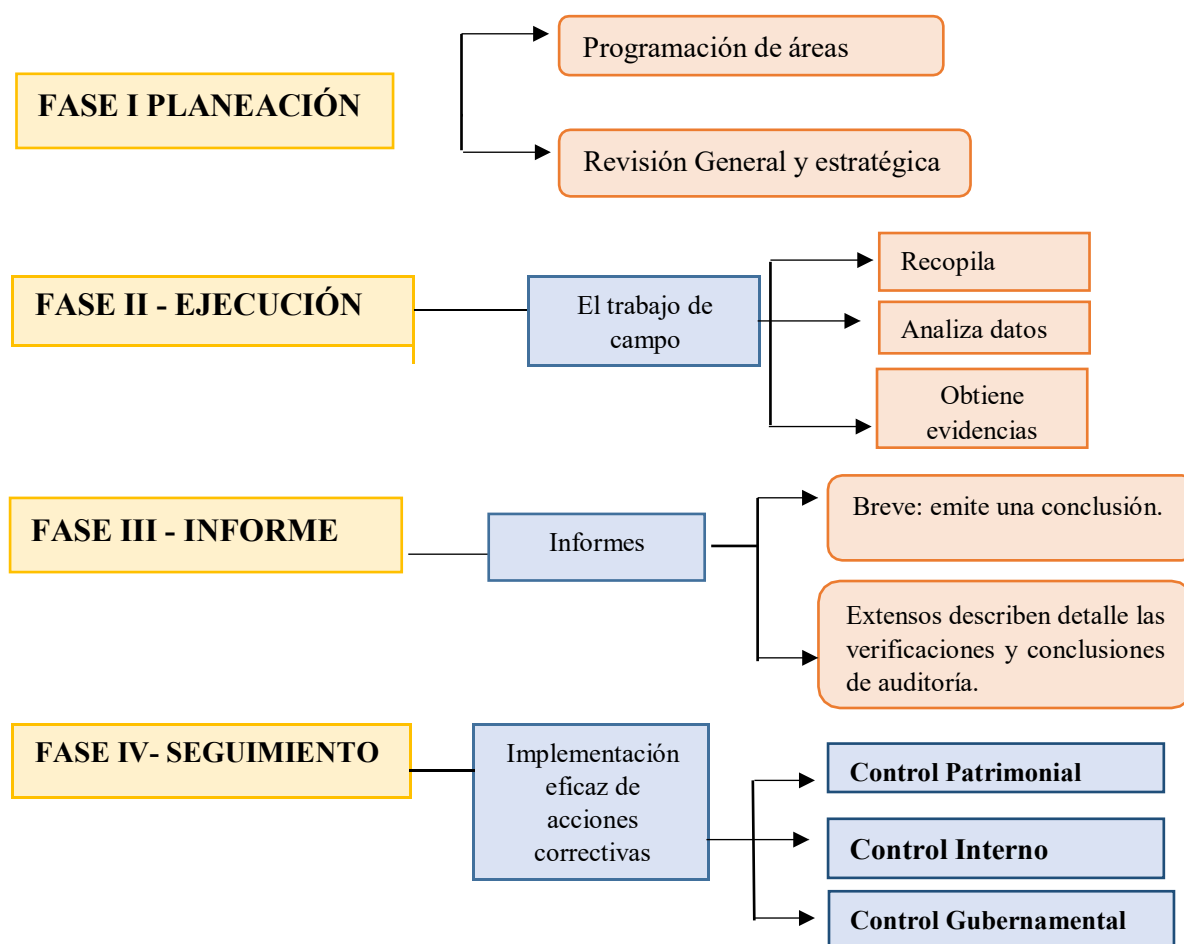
FASE I PLANEACIÓN

Programación de áreas

Revisión General y estratégica

FASE II - EJECUCIÓN

El trabajo de campo

Recopila

Analiza datos

Obtiene evidencias

FASE III - INFORME

Informes

Breve: emite una conclusión.

Extensos describen detalle las verificaciones y conclusiones de auditoría.

FASE IV- SEGUIMIENTO

Implementación eficaz de acciones correctivas

Control Patrimonial

Control Interno

Control Gubernamental